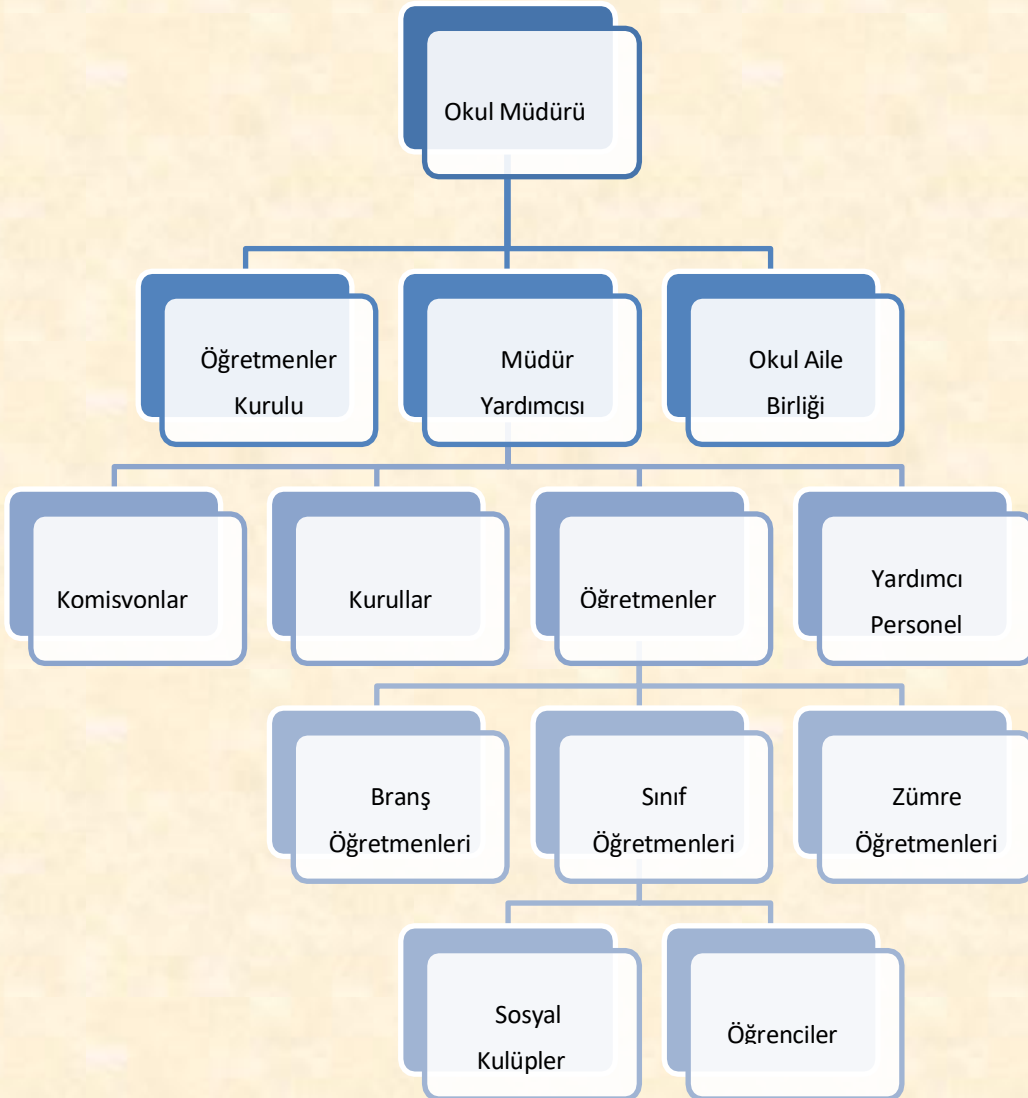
Okul Müdürü

Öğretmenler Kurulu

Müdür Yardımcısı

Okul Aile Birliği

Komisvonlar

Kurullar

Öğretmenler

Yardımcı Personel

Branş Öğretmenleri

Sınıf Öğretmenleri

Zümre Öğretmenleri

Sosyal Kulüpler

Öğrenciler